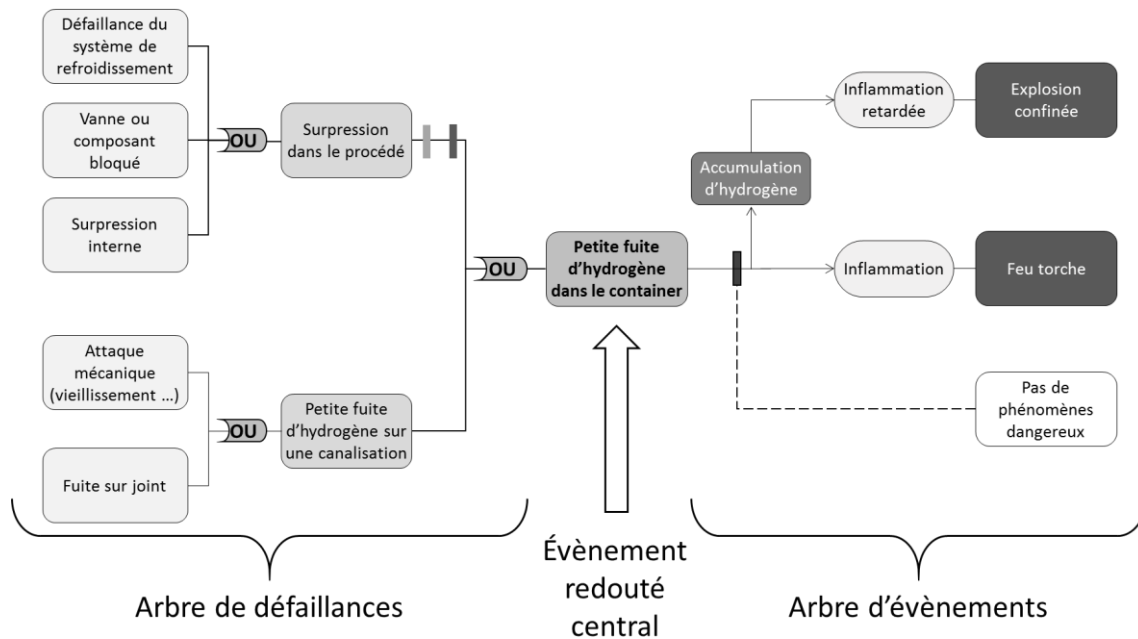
Défaillance du système de refroidissement

Vanne ou composant bloqué

Surpression interne

OU

Surpression dans le procédé

Attaque mécanique (vieillissement ...)

Fuite sur joint

OU

Petite fuite d'hydrogène sur une canalisation

OU

Petite fuite d'hydrogène dans le container

Accumulation d'hydrogène

Inflammation retardée

Explosion confinée

Inflammation

Feu torche

Pas de phénomènes dangereux

Arbre de défaillances

Évènement redouté central

Arbre d'évènements